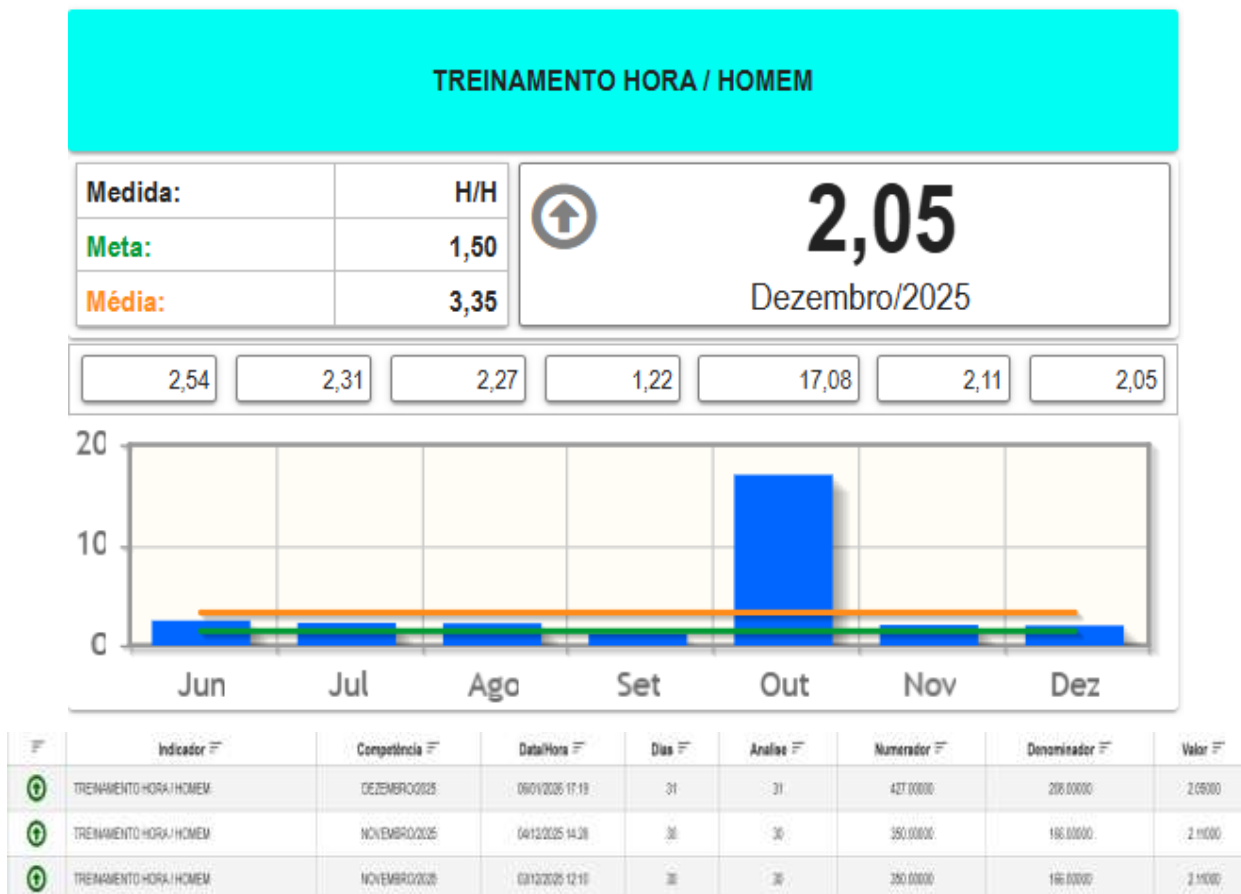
TREINAMENTO HORA / HOMEM

| Medida: | H/H |
|---|---|
| Meta: | 1,50 |
| Média: | 3,35 |

2,05
Dezembro/2025

2,54 2,31 2,27 1,22 17,08 2,11 2,05

20
10
0
Jun Jul Ago Set Out Nov Dez

| | Indicador | Competência | Data/Hora | Dias | Analise | Numerador | Denominador | Valor |
|---|---|---|---|---|---|---|---|---|
| | TREINAMENTO HORA / HOMEM | DEZEMBRO/2025 | 06/01/2026 17:19 | 31 | 31 | 427.00000 | 208.00000 | 2.05000 |
| | TREINAMENTO HORA / HOMEM | NOVEMBRO/2025 | 04/12/2025 14:28 | 30 | 30 | 350.00000 | 166.00000 | 2.11000 |
| | TREINAMENTO HORA / HOMEM | NOVEMBRO/2025 | 03/12/2025 12:10 | 30 | 30 | 350.00000 | 166.00000 | 2.11000 |